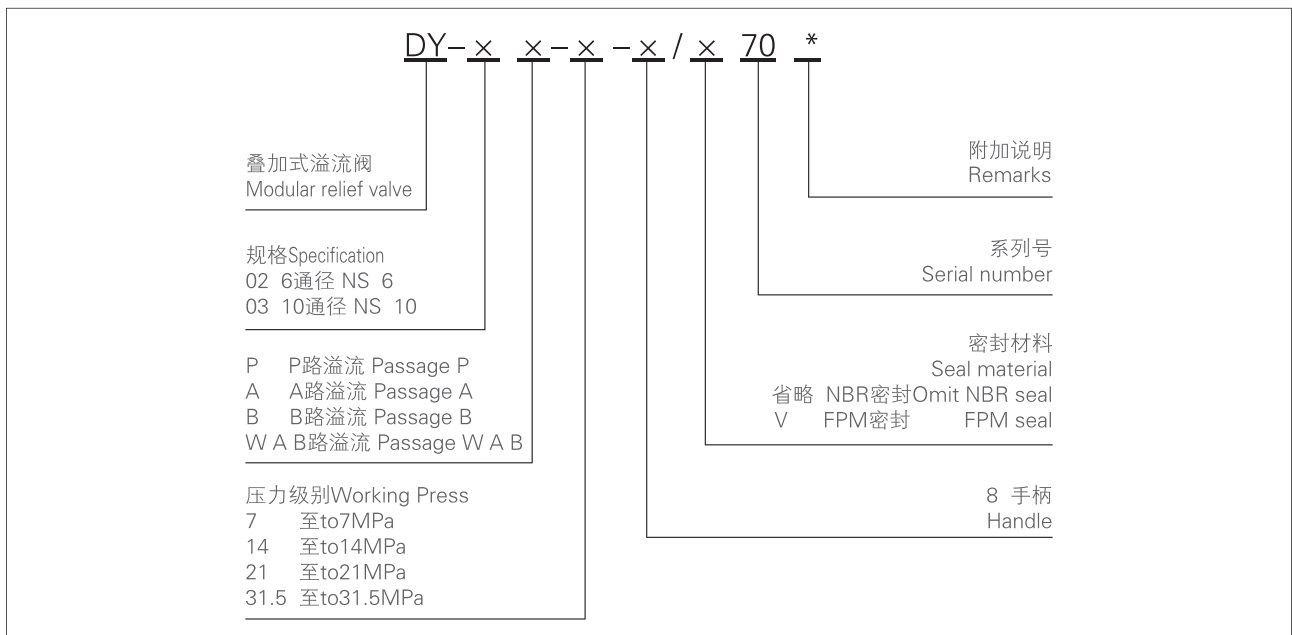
DY-× ×-× -×/× 70 *

叠加式溢流阀
Modular relief valve

规格Specification
02 6通径 NS 6
03 10通径 NS 10

P P路溢流 Passage P
A A路溢流 Passage A
B B路溢流 Passage B
W A B路溢流 Passage W A B

压力级别Working Press
7 至to7MPa
14 至to14MPa
21 至to21MPa
31.5 至to31.5MPa

附加说明
Remarks

系列号
Serial number

密封材料
Seal material
省略 NBR密封Omit NBR seal
V FPM密封 FPM seal

8 手柄
Handle